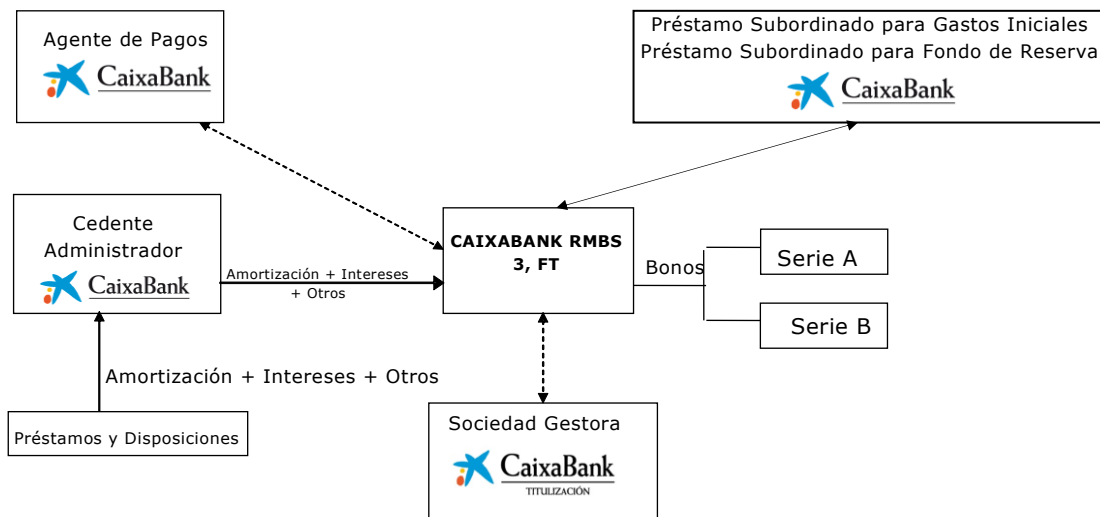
Agente de Pagos
CaixaBank

Préstamo Subordinado para Gastos Iniciales
Préstamo Subordinado para Fondo de Reserva
CaixaBank

Cedente
Administrador
CaixaBank

Amortización + Intereses + Otros

CAIXABANK RMBS 3, FT

Bonos

Serie A

Serie B

Amortización + Intereses + Otros

Préstamos y Disposiciones

Sociedad Gestora
CaixaBank
TITULIZACIÓN